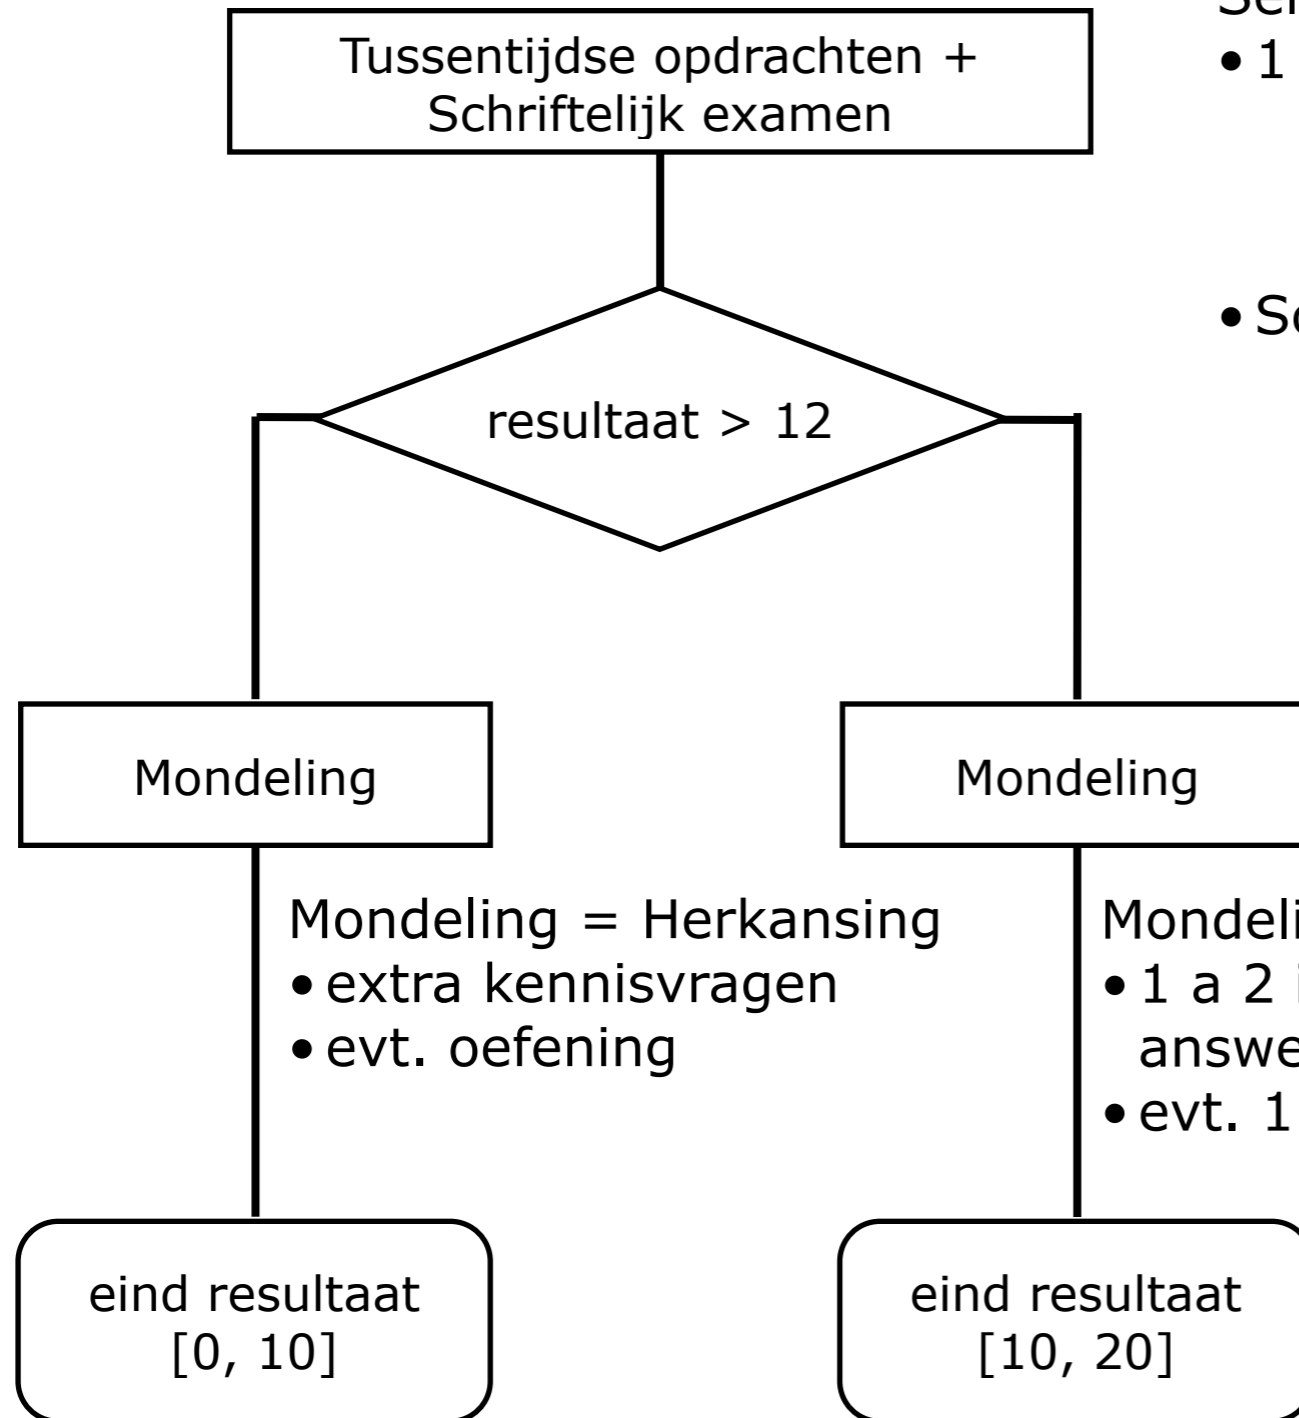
Sch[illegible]
• 1 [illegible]

• Sc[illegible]

Tussentijdse opdrachten + Schriftelijk examen

resultaat > 12

Mondeling

Mondeling = Herkansing
• extra kennisvragen
• evt. oefening

eind resultaat [0, 10]

Mondeling

Mondeli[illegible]
• 1 a 2 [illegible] answe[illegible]
• evt. 1 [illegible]

eind resultaat [10, 20]